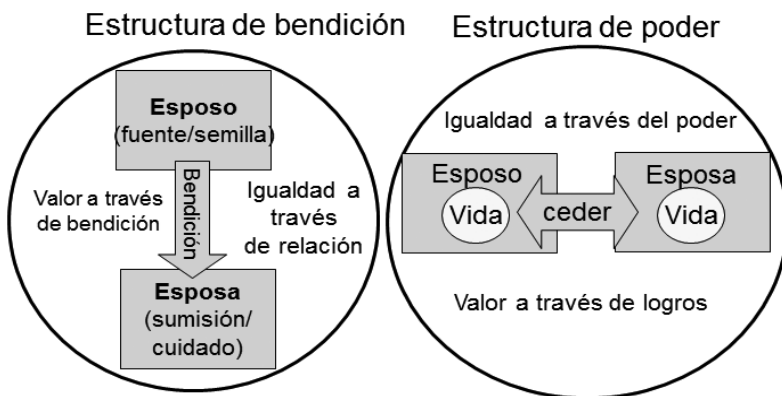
Estructura de bendición

Esposo
(fuente/semilla)

Valor a través de bendición

Bendición

Igualdad a través de relación

Esposa
(sumisión/ cuidado)

Estructura de poder

Igualdad a través del poder

Esposo
Vida

ceder

Esposa
Vida

Valor a través de logros